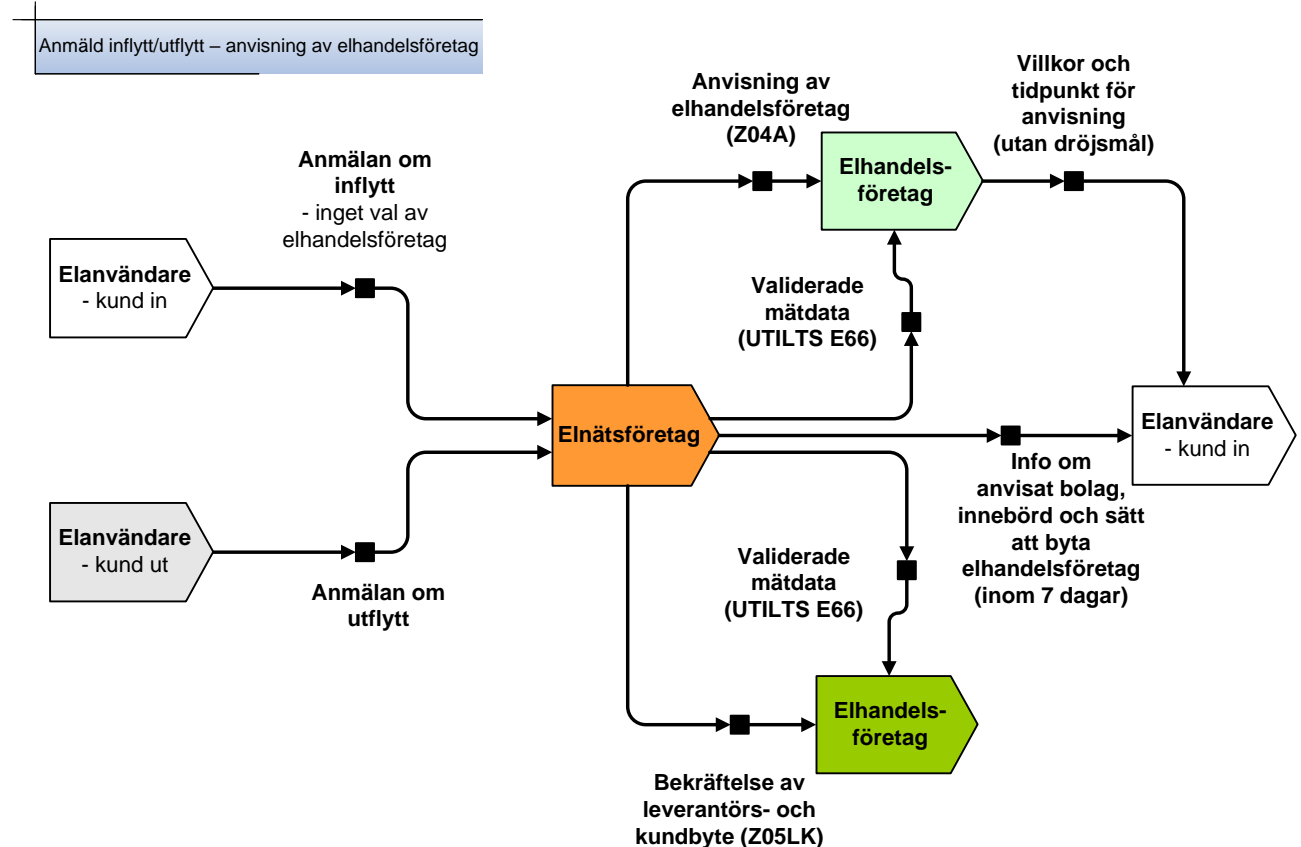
Anmäld inflytt/utflytt – anvisning av elhandelsföretag

Anvisning av elhandelsföretag (Z04A)

Villkor och tidpunkt för anvisning (utan dröjsmål)

Anmälan om inflytt - inget val av elhandelsföretag

Elhandelsföretag

Elanvändare - kund in

Validerade mätdata (UTILTS E66)

Elnätsföretag

Elanvändare - kund in

Info om anvisat bolag, innebörd och sätt att byta elhandelsföretag (inom 7 dagar)

Elanvändare - kund ut

Validerade mätdata (UTILTS E66)

Anmälan om utflytt

Elhandelsföretag

Bekräftelse av leverantörs- och kundbyte (Z05LK)